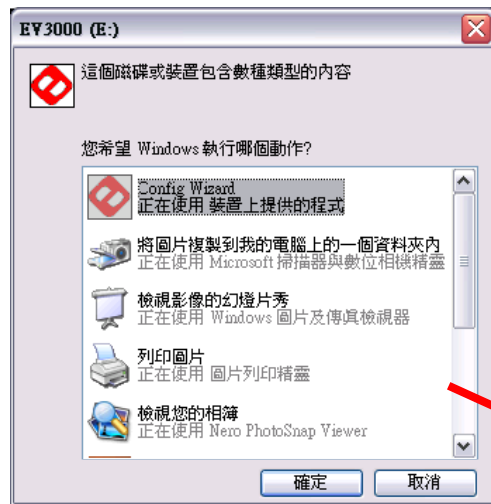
EV3000 (E:)

這個磁碟或裝置包含數種類型的內容

您希望 Windows 執行哪個動作?

Config Wizard
正在使用 裝置上提供的程式

將圖片複製到我的電腦上的一個資料夾內
正在使用 Microsoft 掃描器與數位相機精靈

檢視影像的幻燈片秀
正在使用 Windows 圖片及傳真檢視器

列印圖片
正在使用 圖片列印精靈

檢視您的相簿
正在使用 Nero PhotoSnap Viewer

確定
取消